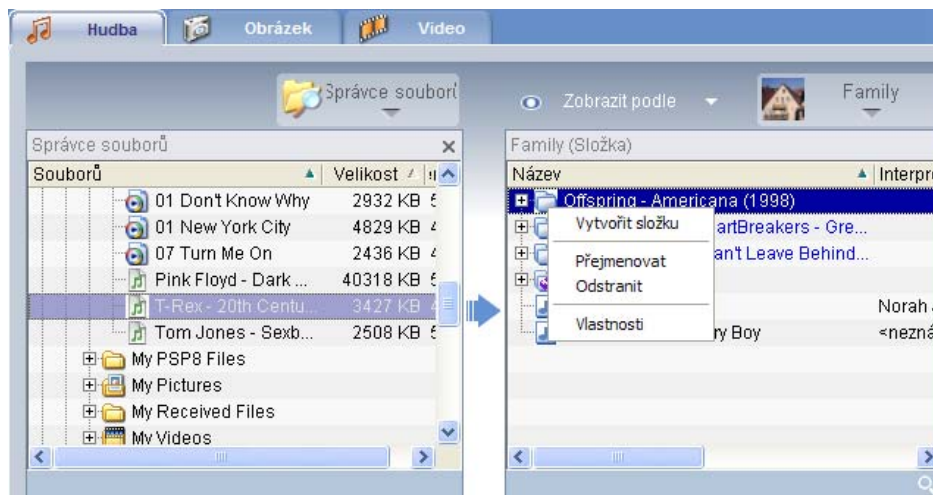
Hudba | Obrázek | Video

Správce souborů

Zobrazit podle

Family

Správce souborů ×

| Souborů | Velikost |
|---|---|
| 01 Don't Know Why | 2932 KB |
| 01 New York City | 4829 KB |
| 07 Turn Me On | 2436 KB |
| Pink Floyd - Dark ... | 40318 KB |
| T-Rex - 20th Centu... | 3427 KB |
| Tom Jones - Sexb... | 2508 KB |
| My PSP8 Files | |
| My Pictures | |
| My Received Files | |
| My Videos | |

Family (Složka)

| Název | Interpr |
|---|---|
| Offspring - Americana (1998) | |
| artBreakers - Gre... | |
| an't Leave Behind... | |
| | Norah |
| ry Boy | <nezná |

Vytvořit složku
Přejmenovat
Odstranit
Vlastnosti